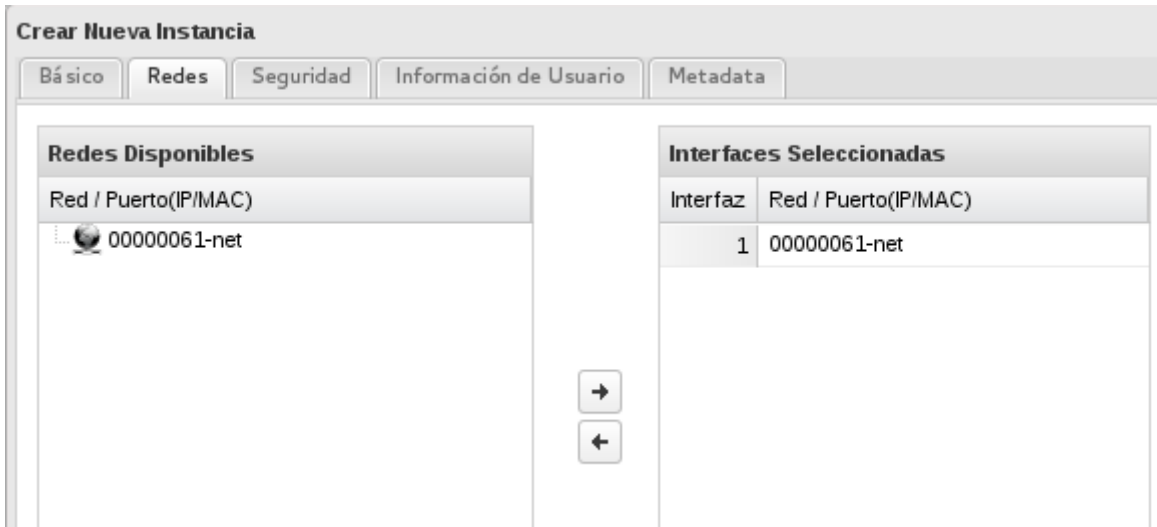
Crear Nueva Instancia

Básico | Redes | Seguridad | Información de Usuario | Metadata

Redes Disponibles

Red / Puerto(IP/MAC)

00000061-net

→

←

Interfaces Seleccionadas

| Interfaz | Red / Puerto(IP/MAC) |
|---|---|
| 1 | 00000061-net |